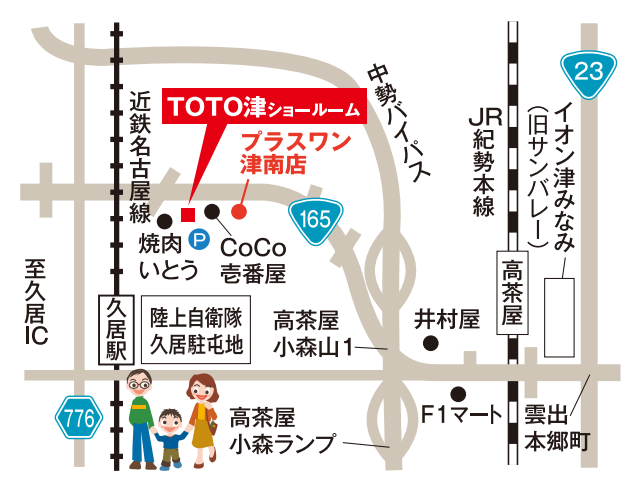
TOTO津ショールーム

プラスワン津南店

近鉄名古屋線

中勢バイパス

JR紀勢本線

23

イオン津みなみ（旧サンバレー）

165

焼肉いとう

P

CoCo壱番屋

至久居IC

久居駅

陸上自衛隊久居駐屯地

高茶屋小森山1

井村屋

高茶屋

776

高茶屋小森ランプ

F1マート

雲出本郷町